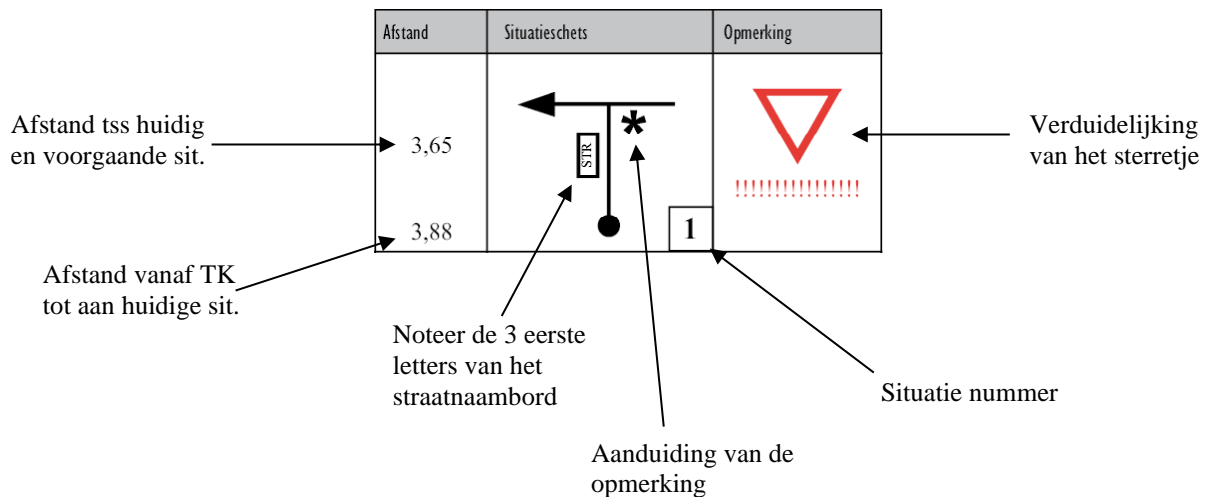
| Afstand | Situatieschets | Opmerking |
|---|---|---|
| 3,65<br>3,88 | STR<br>*<br>1 | !!!!!!!!!!!!!!!! |

Afstand tss huidig en voorgaande sit.

Afstand vanaf TK tot aan huidige sit.

Noteer de 3 eerste letters van het straatnaambord

Aanduiding van de opmerking

Situatie nummer

Verduidelijking van het sterretje